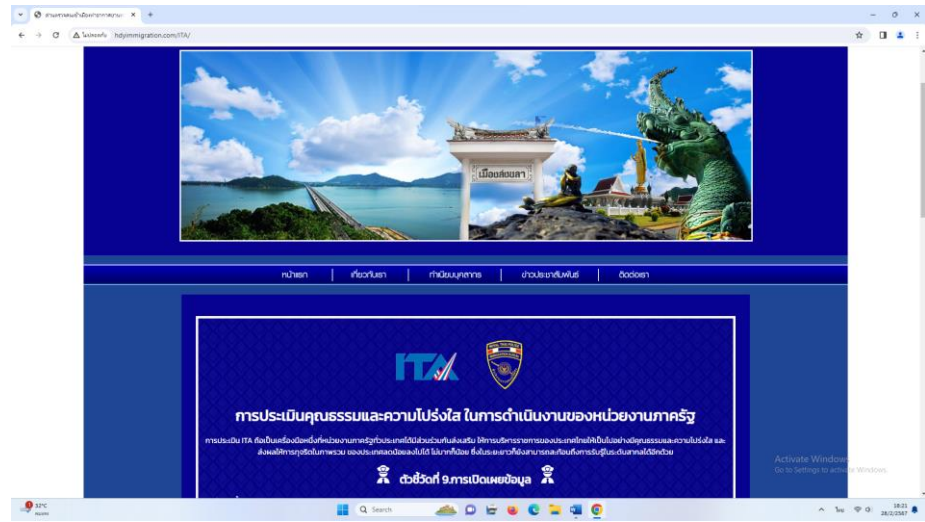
สำนักงานตรวจคนเข้าเมืองจังหวัดสงขลา
hdyimmigration.com/ITA/
เมืองสงขลา
หน้าแรก | เกี่ยวกับเรา | ทำเนียบบุคลากร | ข่าวประชาสัมพันธ์ | ติดต่อเรา
ITA
การประเมินคุณธรรมและความโปร่งใส ในการดำเนินงานของหน่วยงานภาครัฐ
การประเมิน ITA คือเป็นเครื่องมือหนึ่งที่หน่วยงานภาครัฐทั่วประเทศได้มีส่วนร่วมกันส่งเสริม ให้การบริหารราชการของประเทศไทยให้เป็นไปอย่างมีคุณธรรมและความโปร่งใส และส่งผลให้การทุจริตในภาพรวม ของประเทศลดน้อยลงไปได้ ไม่มากก็น้อย ซึ่งในระยะยาวก็จะสามารถยกระดับการรับรู้ในระดับสากลได้อีกด้วย
ตัวชี้วัดที่ 9.การเปิดเผยข้อมูล
Activate Windows
Go to Settings to activate Windows.
32°C
Search
18:21
28/2/2567